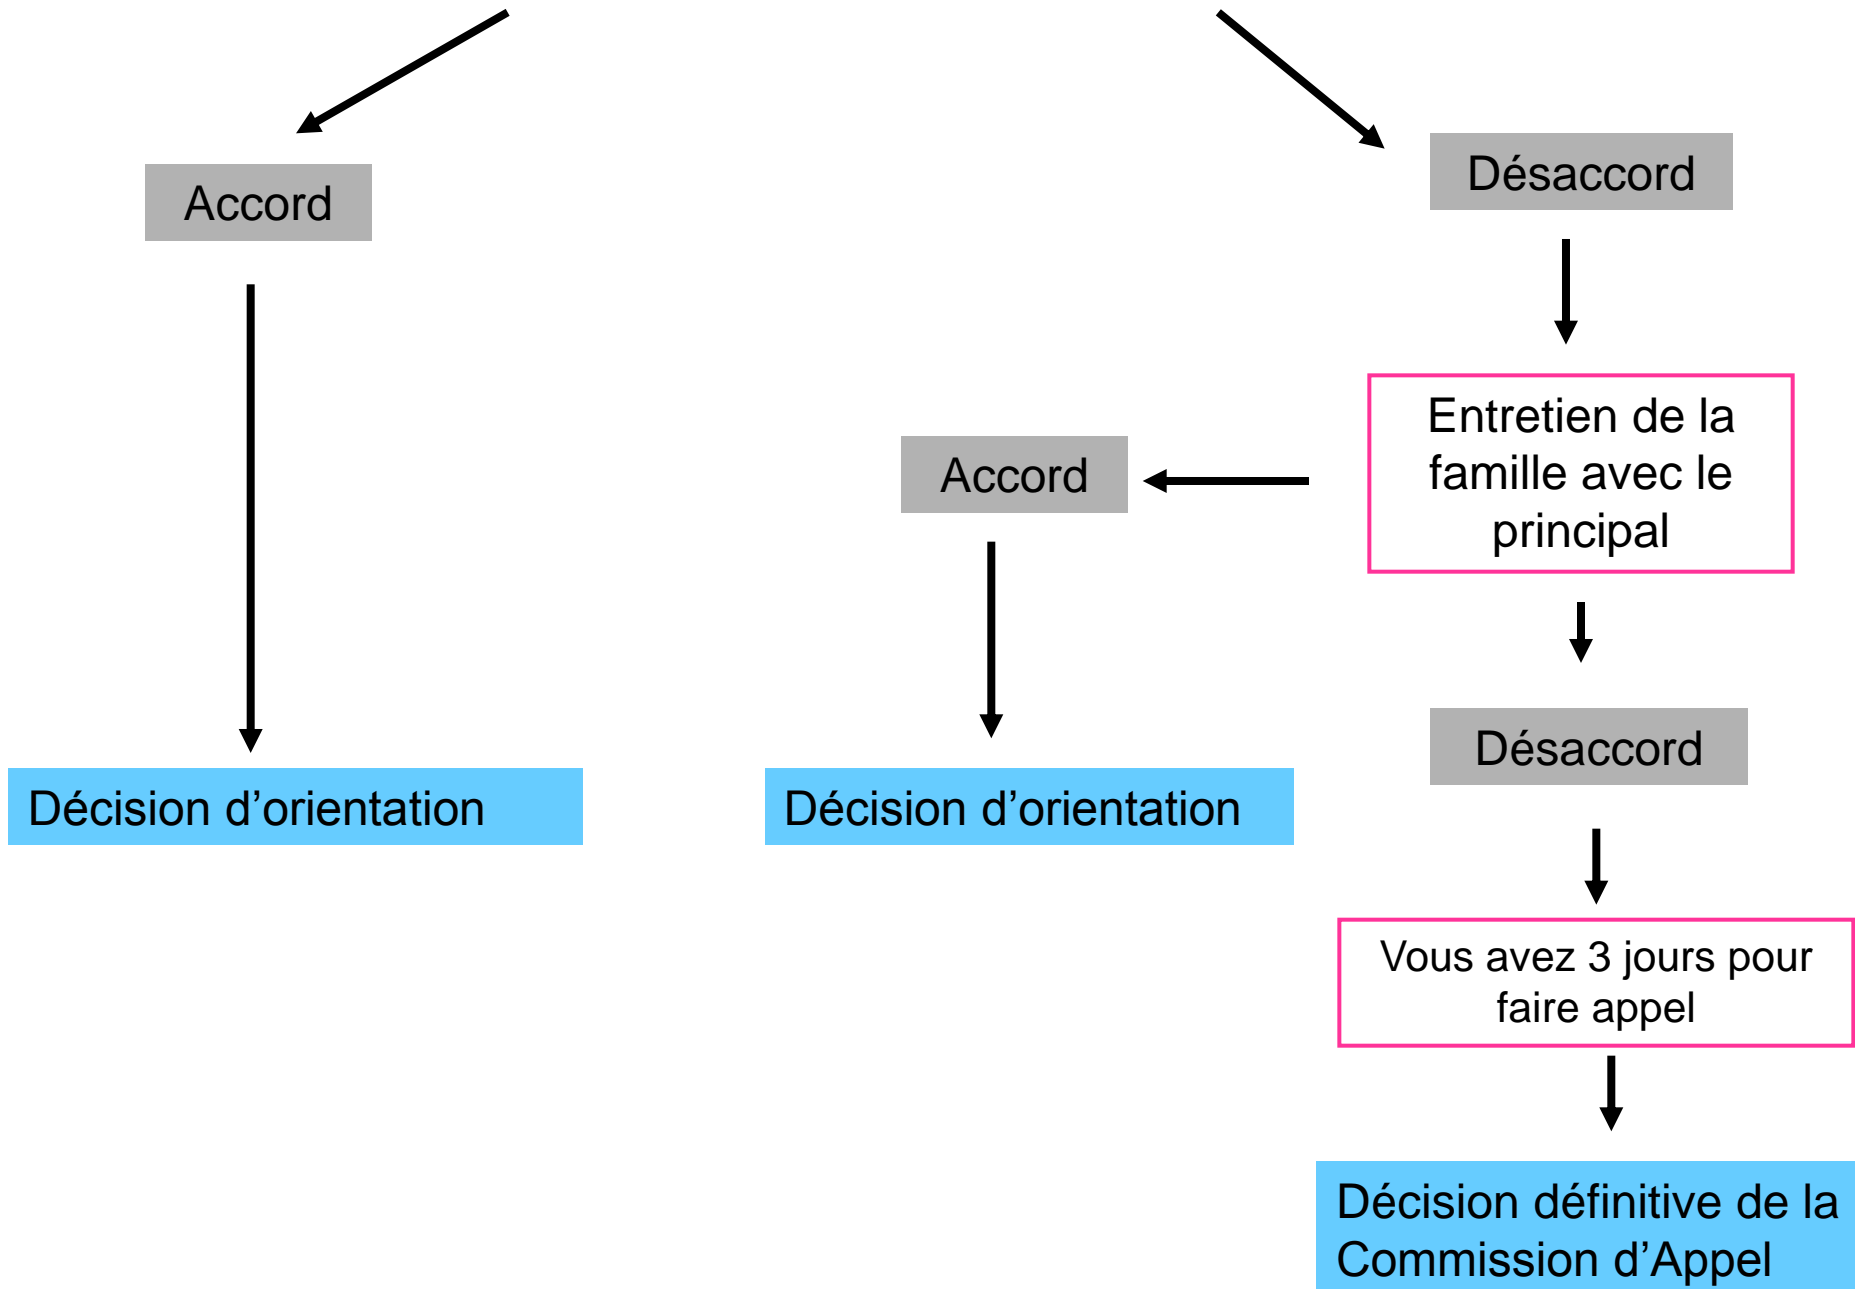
Accord

Désaccord

Entretien de la famille avec le principal

Accord

Désaccord

Décision d'orientation

Décision d'orientation

Vous avez 3 jours pour faire appel

Décision définitive de la Commission d'Appel